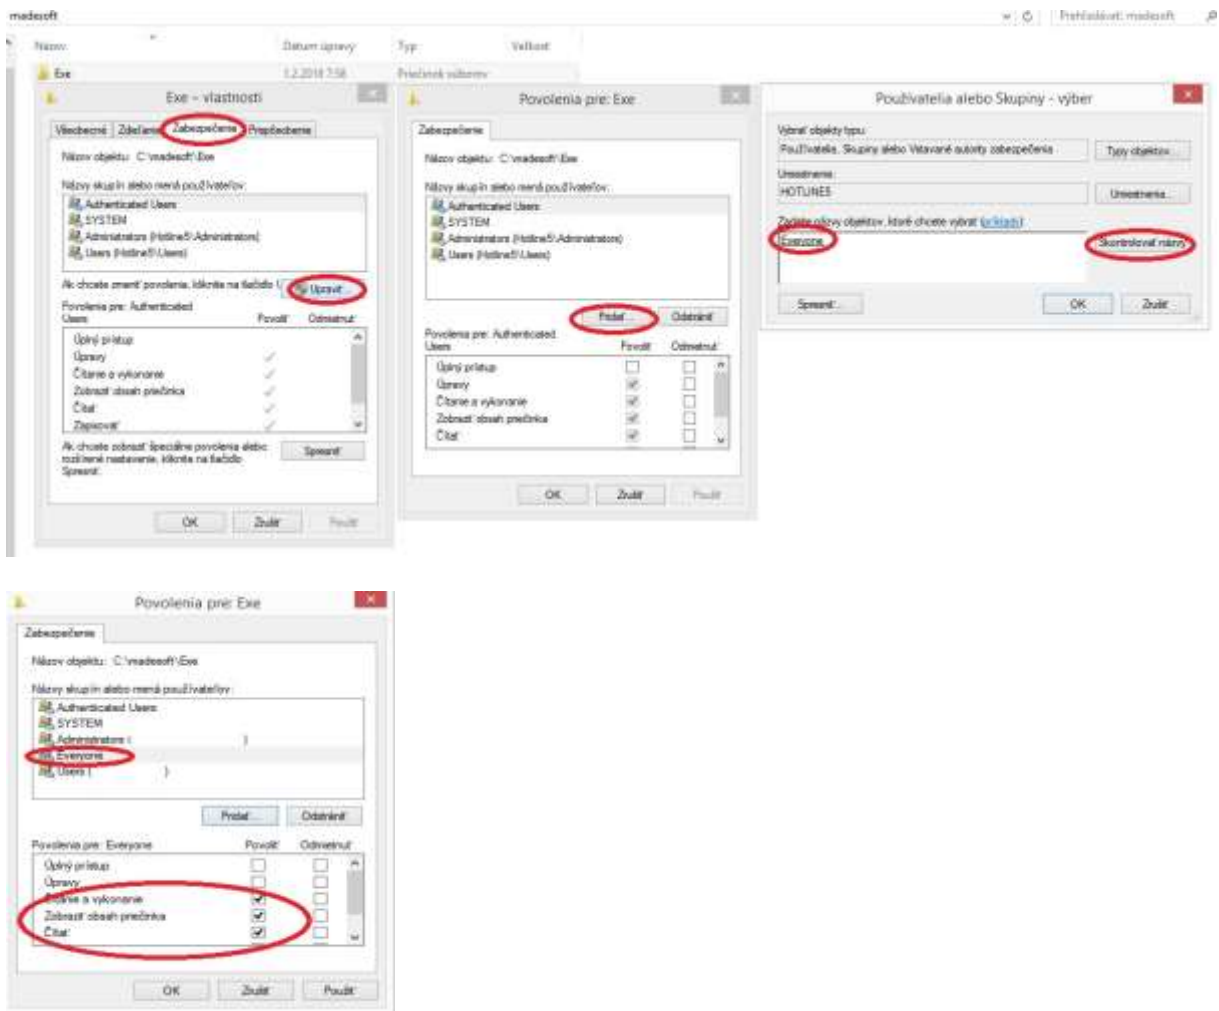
madesoft

Prehľadávať: madesoft

Názov | Dátum úpravy | Typ | Veľkosť

Exe | 1.2.2018 7:58 | Priečinok súborov

Exe - vlastnosti

Všeobecné | Zdieľanie | Zabezpečenie | Prispôsobenie

Názov objektu: C:\madesoft\Exe

Názvy skupín alebo mená používateľov:

Authenticated Users
SYSTEM
Administrators (Hotline5\Administrators)
Users (Hotline5\Users)

Ak chcete zmeniť povolenia, kliknite na tlačidlo Upraviť.

Upraviť...

Povolenia pre: Authenticated Users | Povoliť | Odmietnuť

Úplný prístup
Úpravy
Čítanie a vykonanie
Zobraziť obsah priečinka
Čítať
Zapisovať

Ak chcete zobraziť špeciálne povolenia alebo rozšírené nastavenie, kliknite na tlačidlo Spresniť.

Spresniť

OK | Zrušiť | Použiť

Povolenia pre: Exe

Zabezpečenie

Názov objektu: C:\madesoft\Exe

Názvy skupín alebo mená používateľov:

Authenticated Users
SYSTEM
Administrators (Hotline5\Administrators)
Users (Hotline5\Users)

Pridať... | Odstrániť

Povolenia pre: Authenticated Users | Povoliť | Odmietnuť

Úplný prístup
Úpravy
Čítanie a vykonanie
Zobraziť obsah priečinka
Čítať

OK | Zrušiť | Použiť

Používatelia alebo Skupiny - výber

Vybrať objekty typu:
Používatelia, Skupiny alebo Vstavané autority zabezpečenia | Typy objektov...

Umiestnenie:
HOTLINE5 | Umiestnenia...

Zadajte názvy objektov, ktoré chcete vybrať (príklady):
Everyone | Skontrolovať názvy

Spresniť... | OK | Zrušiť

Povolenia pre: Exe

Zabezpečenie

Názov objektu: C:\madesoft\Exe

Názvy skupín alebo mená používateľov:

Authenticated Users
SYSTEM
Administrators ( )
Everyone
Users ( )

Pridať... | Odstrániť

Povolenia pre: Everyone | Povoliť | Odmietnuť

Úplný prístup
Úpravy
Čítanie a vykonanie
Zobraziť obsah priečinka
Čítať

OK | Zrušiť | Použiť